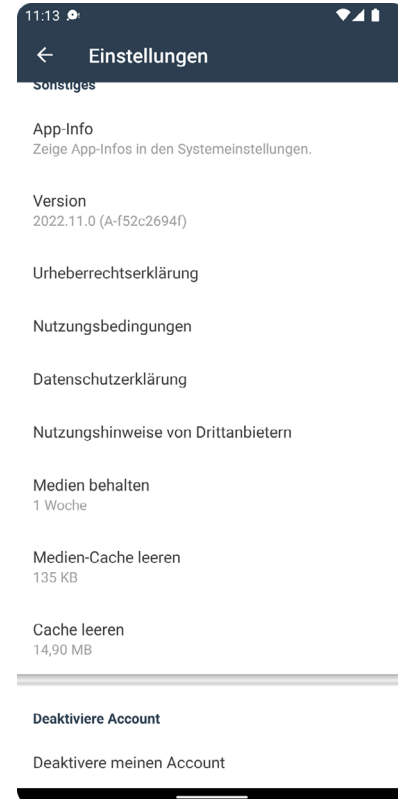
11:13

←  Einstellungen

Sonstiges

App-Info
Zeige App-Infos in den Systemeinstellungen.

Version
2022.11.0 (A-f52c2694f)

Urheberrechtserklärung

Nutzungsbedingungen

Datenschutzerklärung

Nutzungshinweise von Drittanbietern

Medien behalten
1 Woche

Medien-Cache leeren
135 KB

Cache leeren
14,90 MB

Deaktiviere Account

Deaktivere meinen Account